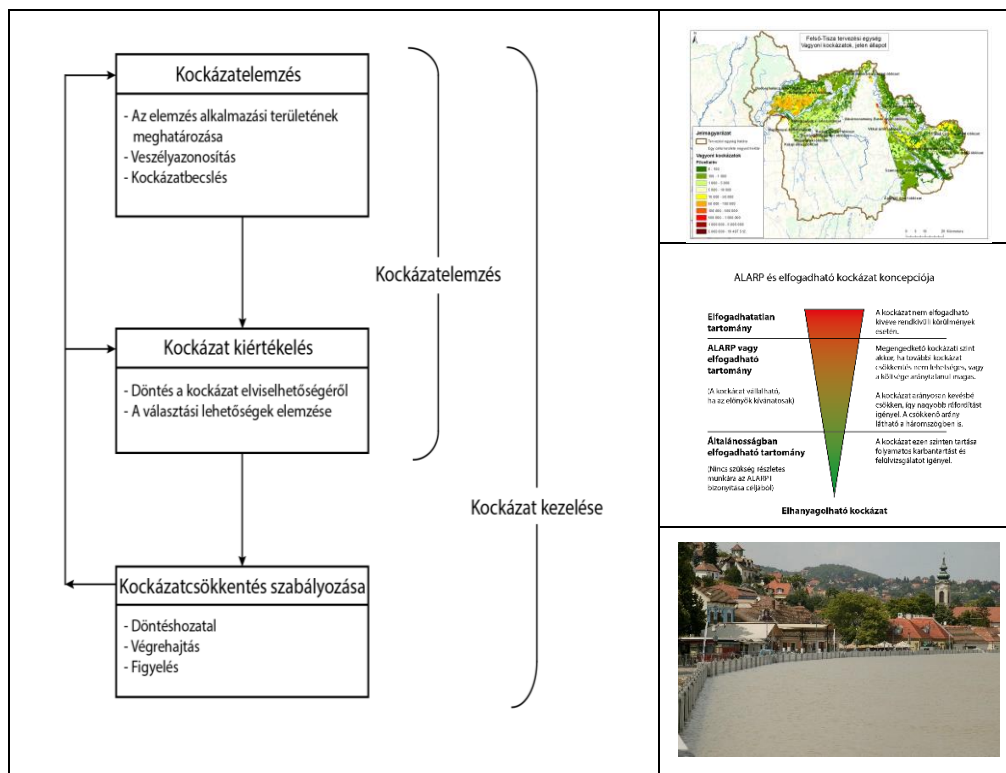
Kockázatelemzés

- Az elemzés alkalmazási területének meghatározása
- Veszélyazonosítás
- Kockázatbecslés

Kockázat kiértékelés

- Döntés a kockázat elviselhetőségéről
- A választási lehetőségek elemzése

Kockázatcsökkentés szabályozása

- Döntéshozatal
- Végrehajtás
- Figyelés

Kockázatelemzés

Kockázat kezelése

Felső-Tisza tervezési egység
Vagyoni kockázatok, jelen állapot

Jelmagyarázat
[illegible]
Vagyoni kockázatok
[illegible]

ALARP és elfogadható kockázat koncepciója

Elfogadhatatlan tartomány

A kockázat nem elfogadható kivéve rendkívüli körülmények esetén.

ALARP vagy elfogadható tartomány

(A kockázat vállalható, ha az előnyök kívánatosak)

Megengedhető kockázati szint akkor, ha további kockázat csökkentés nem lehetséges, vagy a költsége aránytalanul magas.

A kockázat arányosan kevésbé csökken, így nagyobb ráfordítást igényel. A csökkenő arány látható a háromszögben is.

Általánosságban elfogadható tartomány

(Nincs szükség részletes munkára az ALARP bizonyítása céljából)

A kockázat ezen szinten tartása folyamatos karbantartást és felülvizsgálatot igényel.

Elhanyagolható kockázat